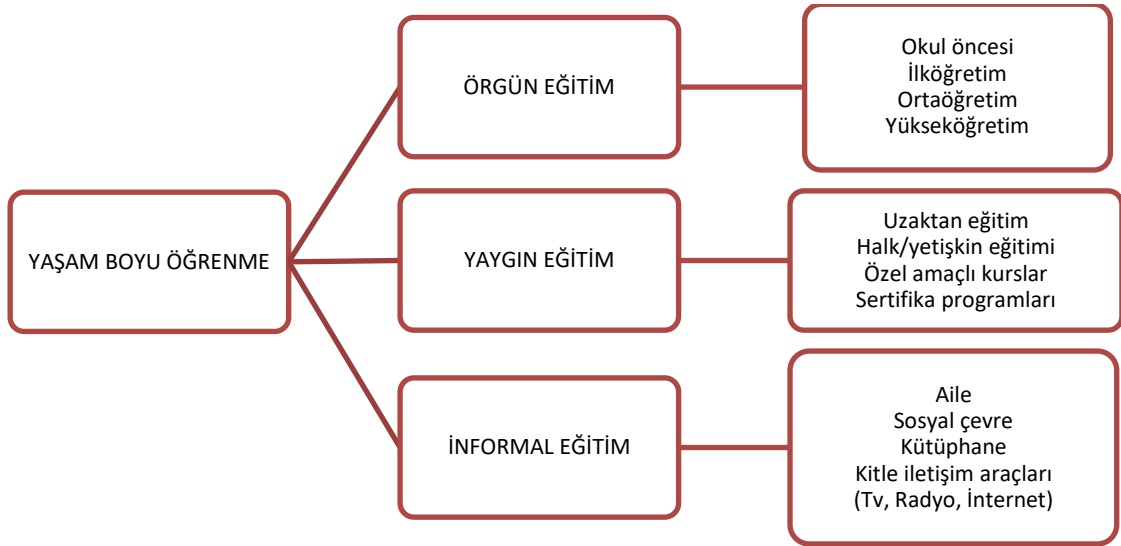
YAŞAM BOYU ÖĞRENME

ÖRGÜN EĞİTİM

Okul öncesi
İlköğretim
Ortaöğretim
Yükseköğretim

YAYGIN EĞİTİM

Uzaktan eğitim
Halk/yetişkin eğitimi
Özel amaçlı kurslar
Sertifika programları

İNFORMAL EĞİTİM

Aile
Sosyal çevre
Kütüphane
Kitle iletişim araçları
(Tv, Radyo, İnternet)